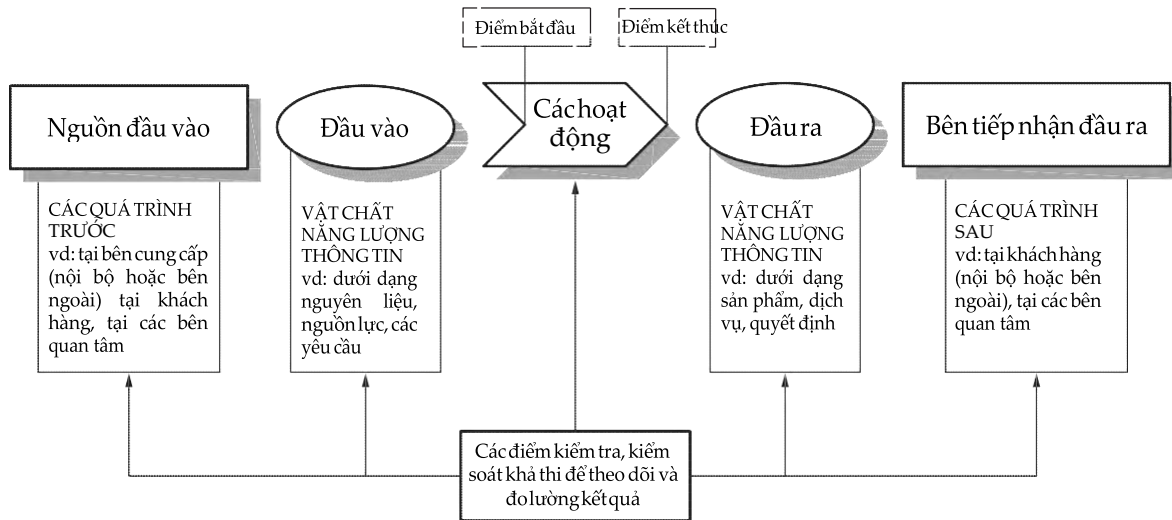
Điểm bắt đầu

Điểm kết thuc

Nguồn đầu vào

Đầu vào

Các hoạt động

Đầu ra

Bên tiếp nhận đầu ra

CÁC QUÁ TRÌNH TRƯỚC
vd: tại bên cung cấp (nội bộ hoặc bên ngoài) tại khách hàng, tại các bên quan tâm

VẬT CHẤT
NĂNG LƯỢNG
THÔNG TIN
vd: dưới dạng nguyên liệu, nguồn lực, các yêu cầu

VẬT CHẤT
NĂNG LƯỢNG
THÔNG TIN
vd: dưới dạng sản phẩm, dịch vụ, quyết định

CÁC QUÁ TRÌNH SAU
vd: tại khách hàng (nội bộ hoặc bên ngoài), tại các bên quan tâm

Các điểm kiểm tra, kiểm soát khả thi để theo dõi và đo lường kết quả